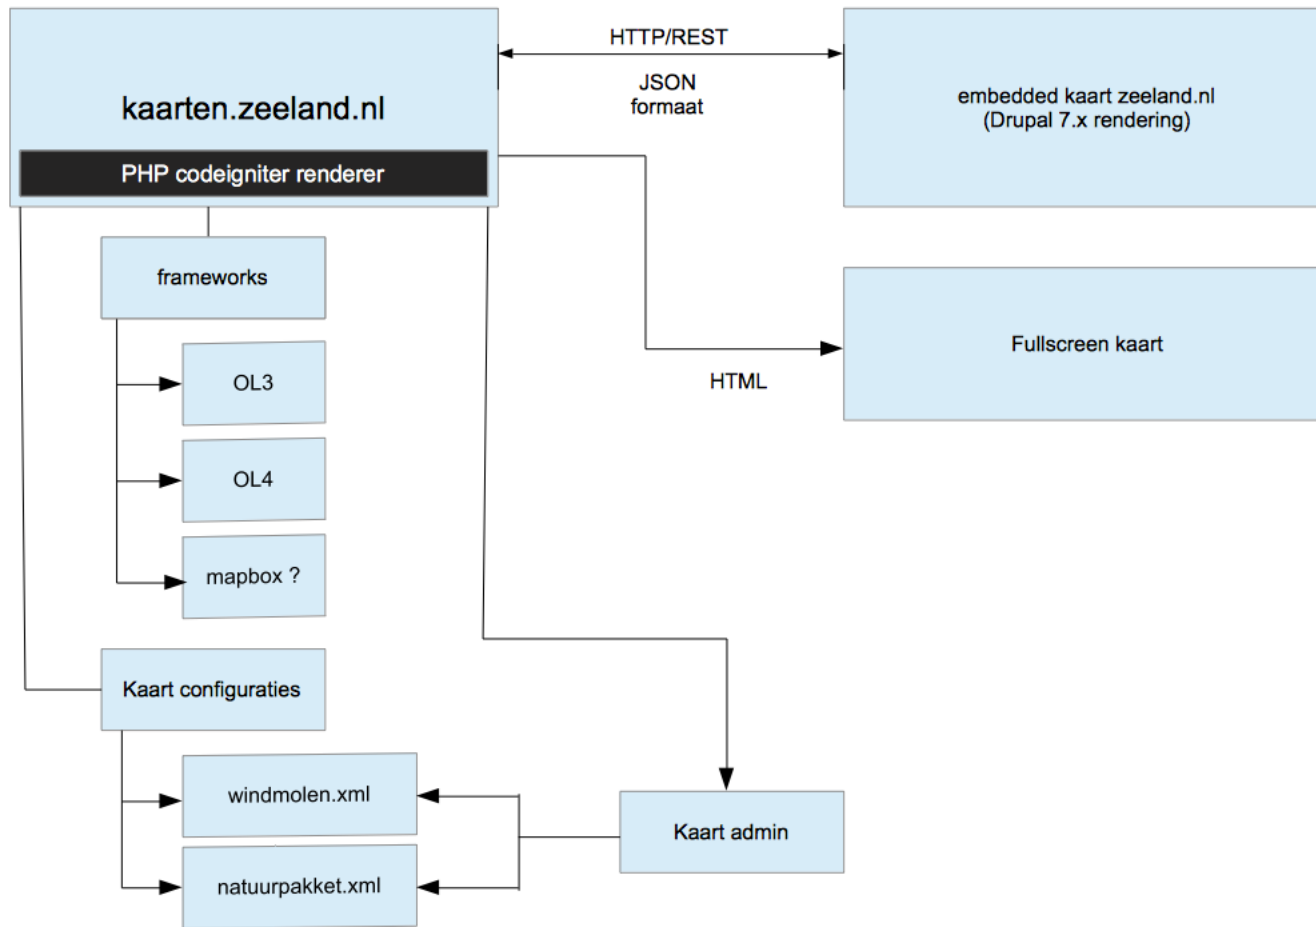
kaarten.zeeland.nl

PHP codeigniter renderer

HTTP/REST

JSON
formaat

embedded kaart zeeland.nl
(Drupal 7.x rendering)

frameworks

OL3

OL4

mapbox ?

HTML

Fullscreen kaart

Kaart configuraties

windmolen.xml

natuurpakket.xml

Kaart admin